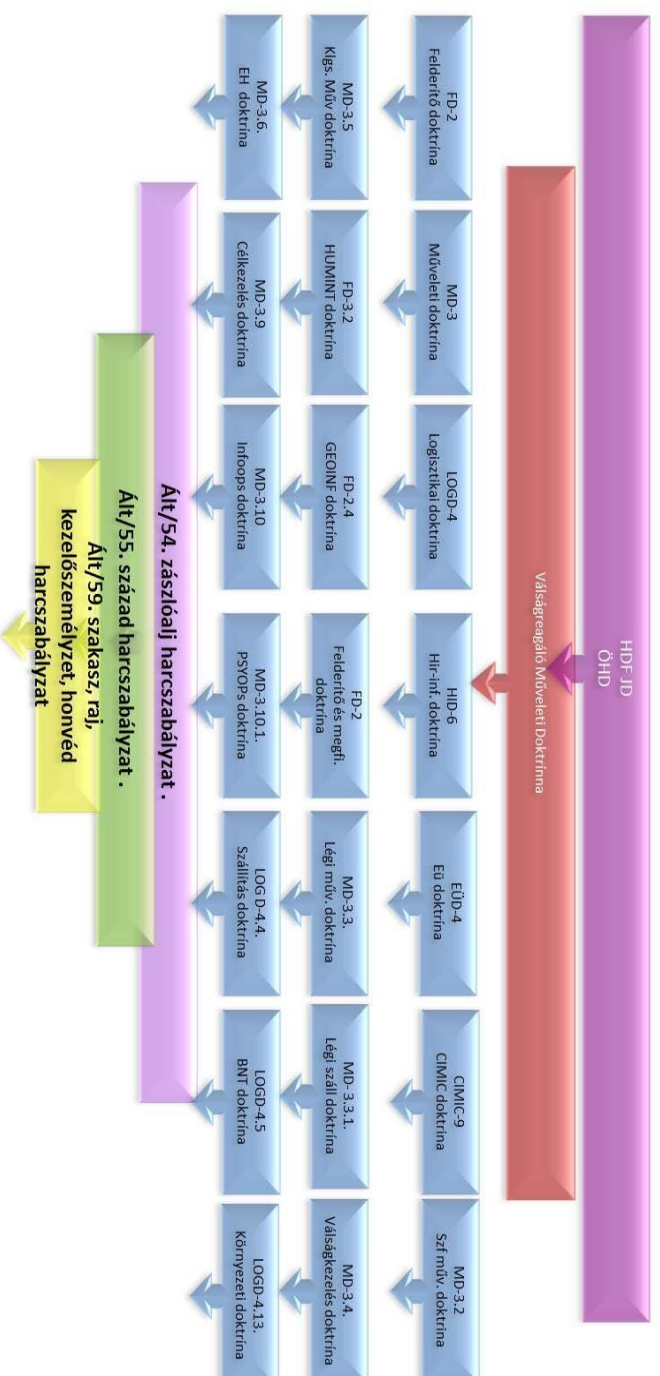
HDF JD
ÖHD

Válságreagáló Műveleti Doktrína

MD-3
Műveleti doktrína

LOGD-4
Logisztikai doktrína

HID-6
Hír-inf. doktrína

EÜD-4
Eü doktrína

CIMIC-9
CIMIC doktrína

MD-3.2
Szf műv. doktrína

FD-2
Felderítő doktrína

FD-3.2
HUMINT doktrína

FD-2.4
GEOINF doktrína

FD-2
Felderítő és megfi. doktrína

MD-3.3.
Légi műv. doktrína

MD- 3.3.1.
Légi száll doktrína

MD-3.4.
Válságkezelés doktrína

MD-3.5
Klgs. Műv doktrína

MD-3.9
Célkezelés doktrína

MD-3.10
Infoops doktrína

MD-3.10.1.
PSYOPs doktrína

LOG D-4.4.
Szállítás doktrína

LOGD-4.5
BNT doktrína

LOGD-4.13.
Környezeti doktrína

MD-3.6.
EH doktrína

Ált/54. zászlóalj harcszabályzat .

Ált/55. század harcszabályzat .

Ált/59. szakasz, raj, kezelőszemélyzet, honvéd harcszabályzat